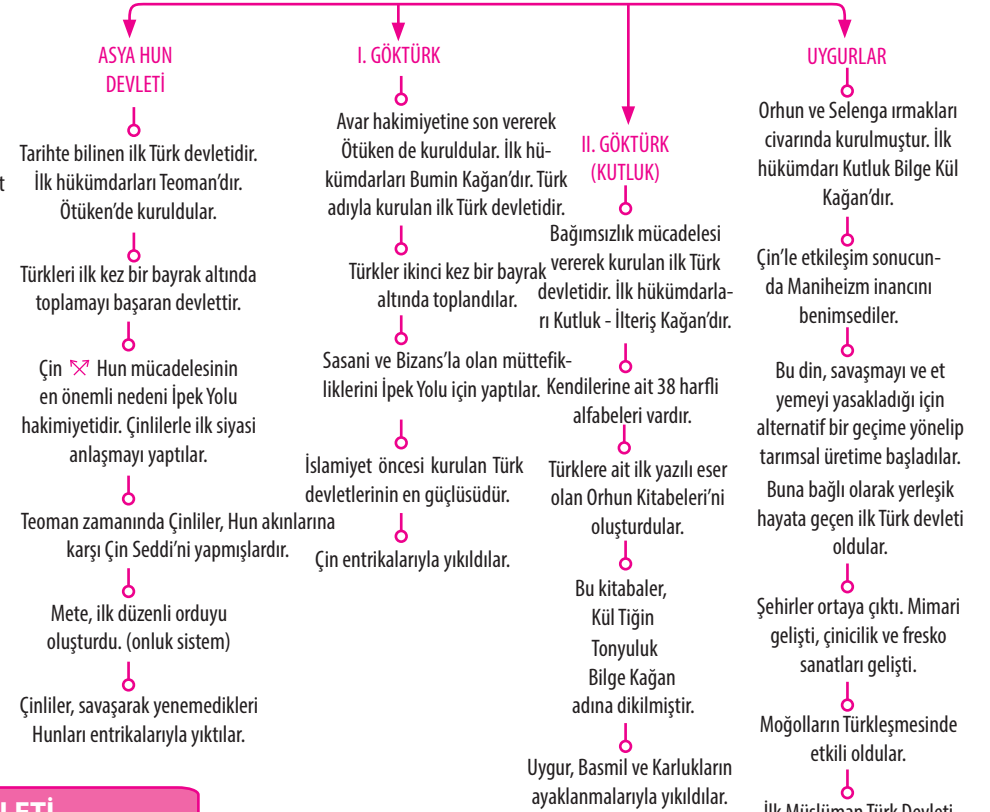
t

ASYA HUN DEVLETİ

Tarihte bilinen ilk Türk devletidir. İlk hükümdarları Teoman'dır. Ötüken'de kuruldular.

Türkleri ilk kez bir bayrak altında toplamayı başaran devlettir.

Çin ⚔ Hun mücadelesinin en önemli nedeni İpek Yolu hakimiyetidir. Çinlilerle ilk siyasi anlaşmayı yaptılar.

Teoman zamanında Çinliler, Hun akınlarına karşı Çin Seddi'ni yapmışlardır.

Mete, ilk düzenli orduyu oluşturdu. (onluk sistem)

Çinliler, savaşarak yenemedikleri Hunları entrikalarıyla yıktılar.

LETİ

I. GÖKTÜRK

Avar hakimiyetine son vererek Ötüken de kuruldular. İlk hükümdarları Bumin Kağan'dır. Türk adıyla kurulan ilk Türk devletidir.

Türkler ikinci kez bir bayrak altında toplandılar.

Sasani ve Bizans'la olan müttefiklerini İpek Yolu için yaptılar.

İslamiyet öncesi kurulan Türk devletlerinin en güçlüsüdür.

Çin entrikalarıyla yıkıldılar.

II. GÖKTÜRK (KUTLUK)

Bağımsızlık mücadelesi vererek kurulan ilk Türk devletidir. İlk hükümdarları Kutluk - İlteriş Kağan'dır.

Kendilerine ait 38 harfli alfabeleri vardır.

Türklere ait ilk yazılı eser olan Orhun Kitabeleri'ni oluşturdular.

Bu kitabeler, Kül Tiğin Tonyuluk Bilge Kağan adına dikilmiştir.

Uygur, Basmil ve Karlukların ayaklanmalarıyla yıkıldılar.

UYGURLAR

Orhun ve Selenga ırmakları civarında kurulmuştur. İlk hükümdarı Kutluk Bilge Kül Kağan'dır.

Çin'le etkileşim sonucunda Maniheizm inancını benimsediler.

Bu din, savaşmayı ve et yemeyi yasakladığı için alternatif bir geçime yönelip tarımsal üretime başladılar. Buna bağlı olarak yerleşik hayata geçen ilk Türk devleti oldular.

Şehirler ortaya çıktı. Mimari gelişti, çinicilik ve fresko sanatları gelişti.

Moğolların Türkleşmesinde etkili oldular.

İlk Müslüman Türk Devleti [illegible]